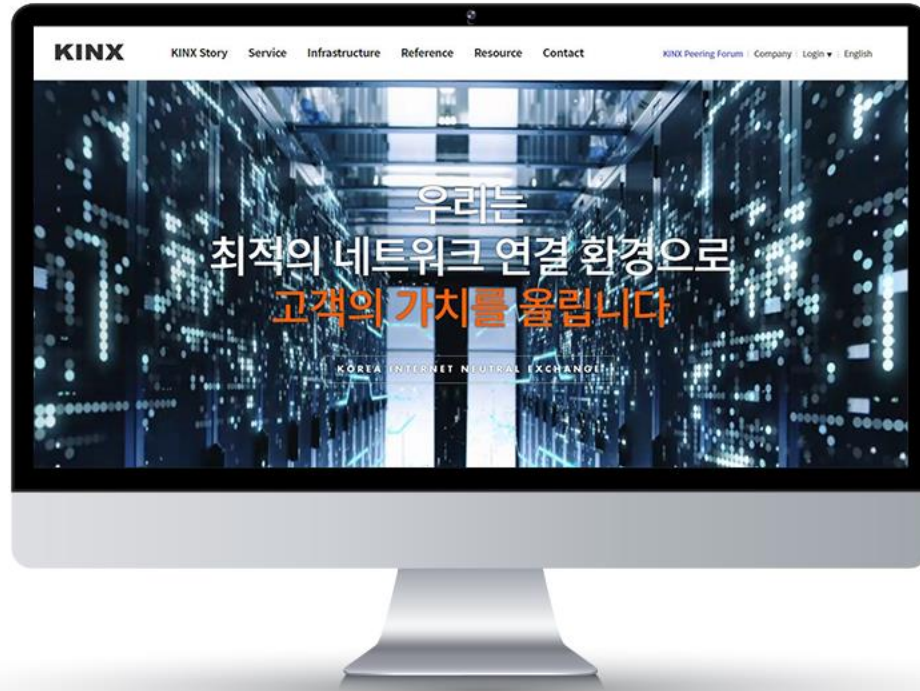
KINX KINX Story Service Infrastructure Reference Resource Contact KINX Peering Forum | Company | Login ▾ | English

우리는
최적의 네트워크 연결 환경으로
고객의 가치를 올립니다

KOREA INTERNET NEUTRAL EXCHANGE